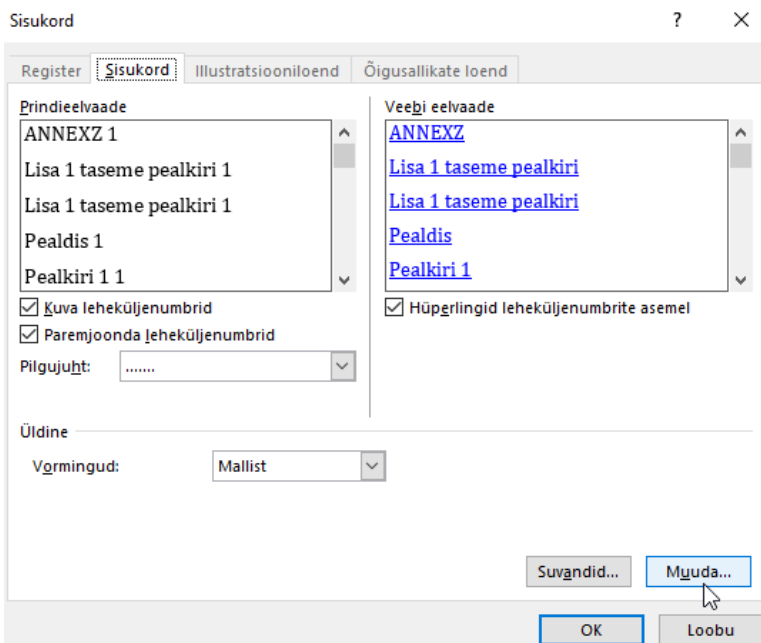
Sisukord

? ×

Register | Sisukord | Illustratsiooniloend | Õigusallikate loend

Prindieelvaade

ANNEXZ 1

Lisa 1 taseme pealkiri 1

Lisa 1 taseme pealkiri 1

Pealdis 1

Pealkiri 1 1

Kuva leheküljenumbrid

Paremjoonda leheküljenumbrid

Pilgujuht: .......

Veebi eelvaade

ANNEXZ

Lisa 1 taseme pealkiri

Lisa 1 taseme pealkiri

Pealdis

Pealkiri 1

Hüperlingid leheküljenumbrite asemel

Üldine

Vormingud: Mallist

Suvandid...

Muuda...

OK

Loobu